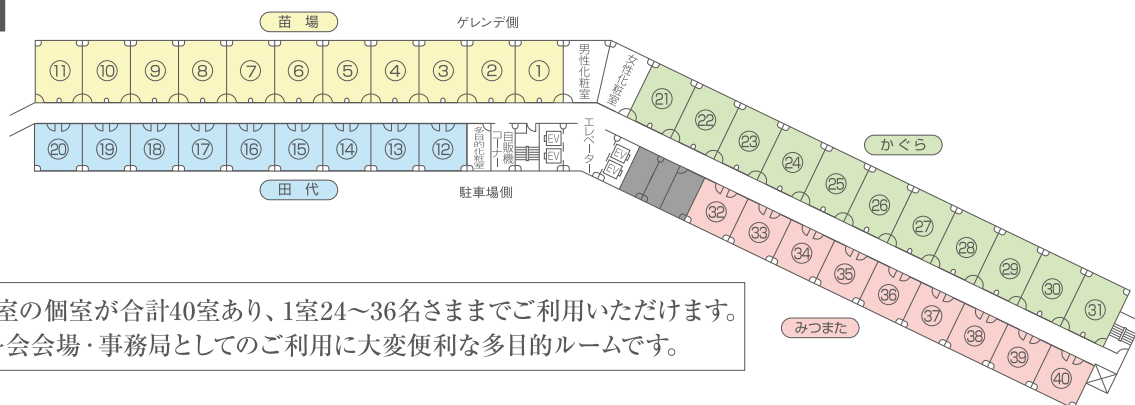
苗 場

ゲレンデ側

⑪ ⑩ ⑨ ⑧ ⑦ ⑥ ⑤ ④ ③ ② ①

男性化粧室

女性化粧室

㉑ ㉒ ㉓ ㉔ ㉕ ㉖ ㉗ ㉘ ㉙ ㉚ ㉛

かぐら

⑳ ⑲ ⑱ ⑰ ⑯ ⑮ ⑭ ⑬ ⑫

多目的化粧室

自販機コーナー

EV EV

エレベーター

EV EV

田 代

駐車場側

㉜ ㉝ ㉞ ㉟ ㊱ ㊲ ㊳ ㊴ ㊵

みつまた

室の個室が合計40室あり、1室24〜36名さままでご利用いただけます。
会会場・事務局としてのご利用に大変便利な多目的ルームです。